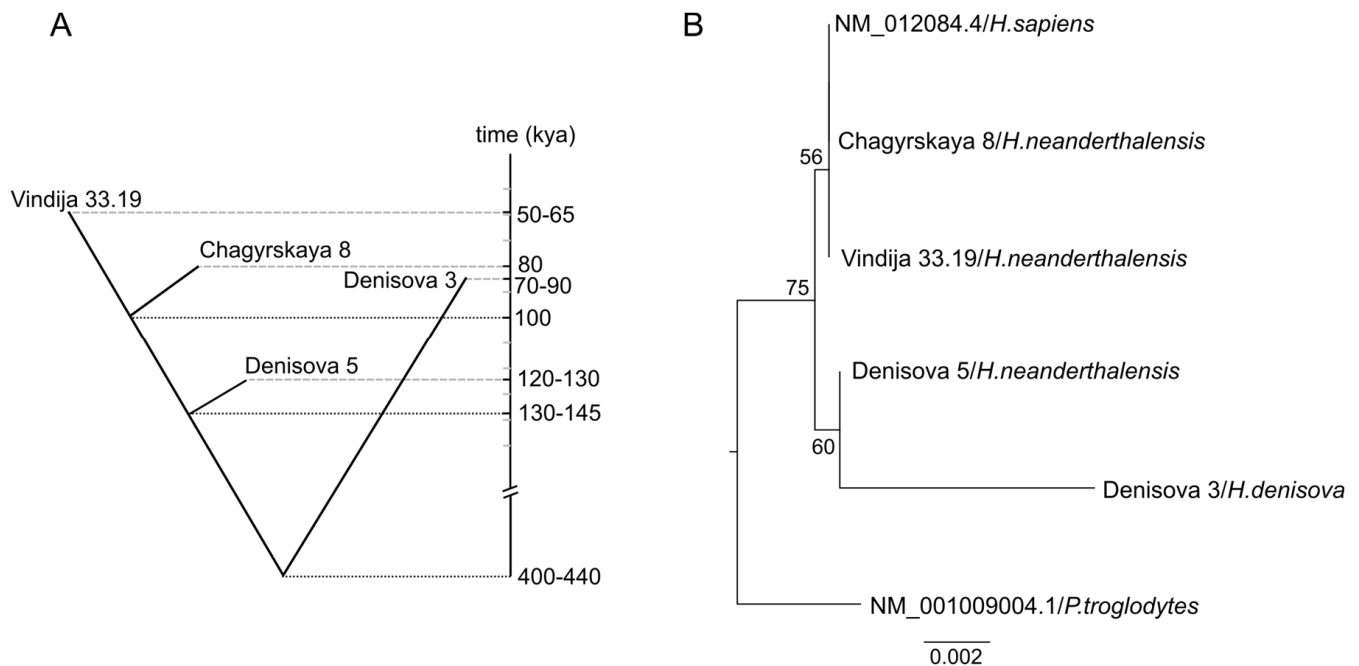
A

time (kya)

Vindija 33.19

Chagyrskaya 8

Denisova 3

Denisova 5

50-65

80

70-90

100

120-130

130-145

400-440

B

NM_012084.4/*H.sapiens*

Chagyrskaya 8/*H.neanderthalensis*

56

Vindija 33.19/*H.neanderthalensis*

75

Denisova 5/*H.neanderthalensis*

60

Denisova 3/*H.denisova*

NM_001009004.1/*P.troglodytes*

0.002